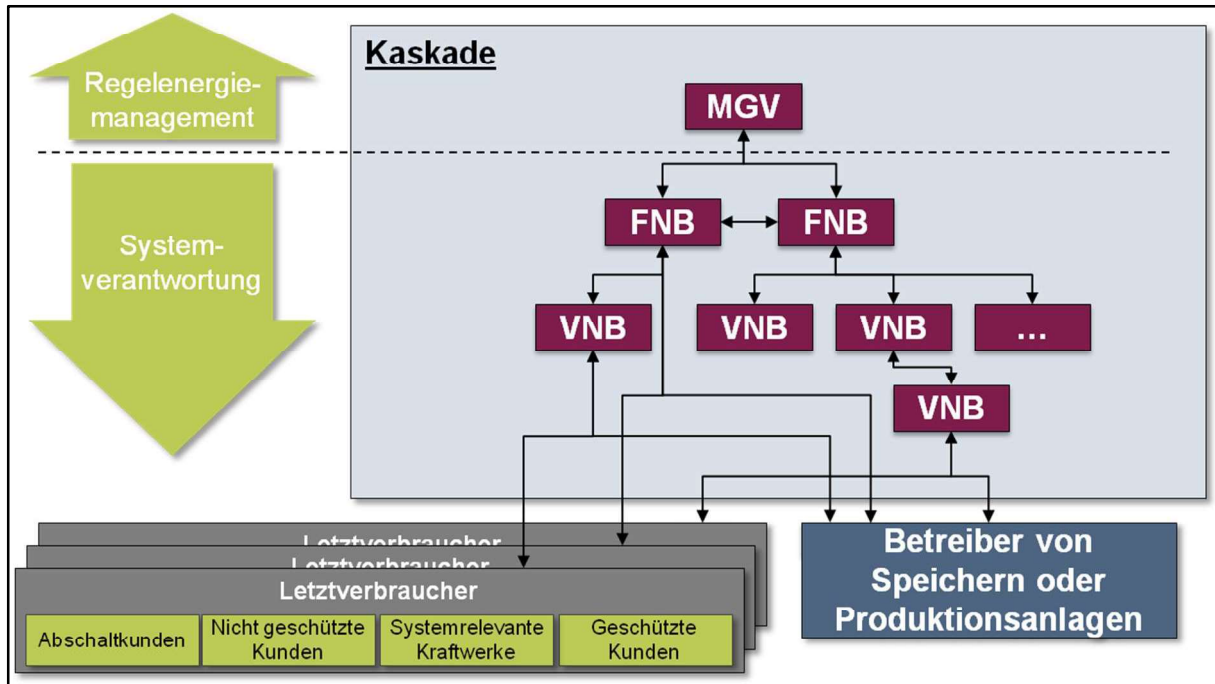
Regelenergiemanagement

Systemverantwortung

Kaskade

MGV

FNB

FNB

VNB

VNB

VNB

...

VNB

Letztverbraucher

Letztverbraucher

Letztverbraucher

Abschaltkunden

Nicht geschützte Kunden

Systemrelevante Kraftwerke

Geschützte Kunden

Betreiber von Speichern oder Produktionsanlagen